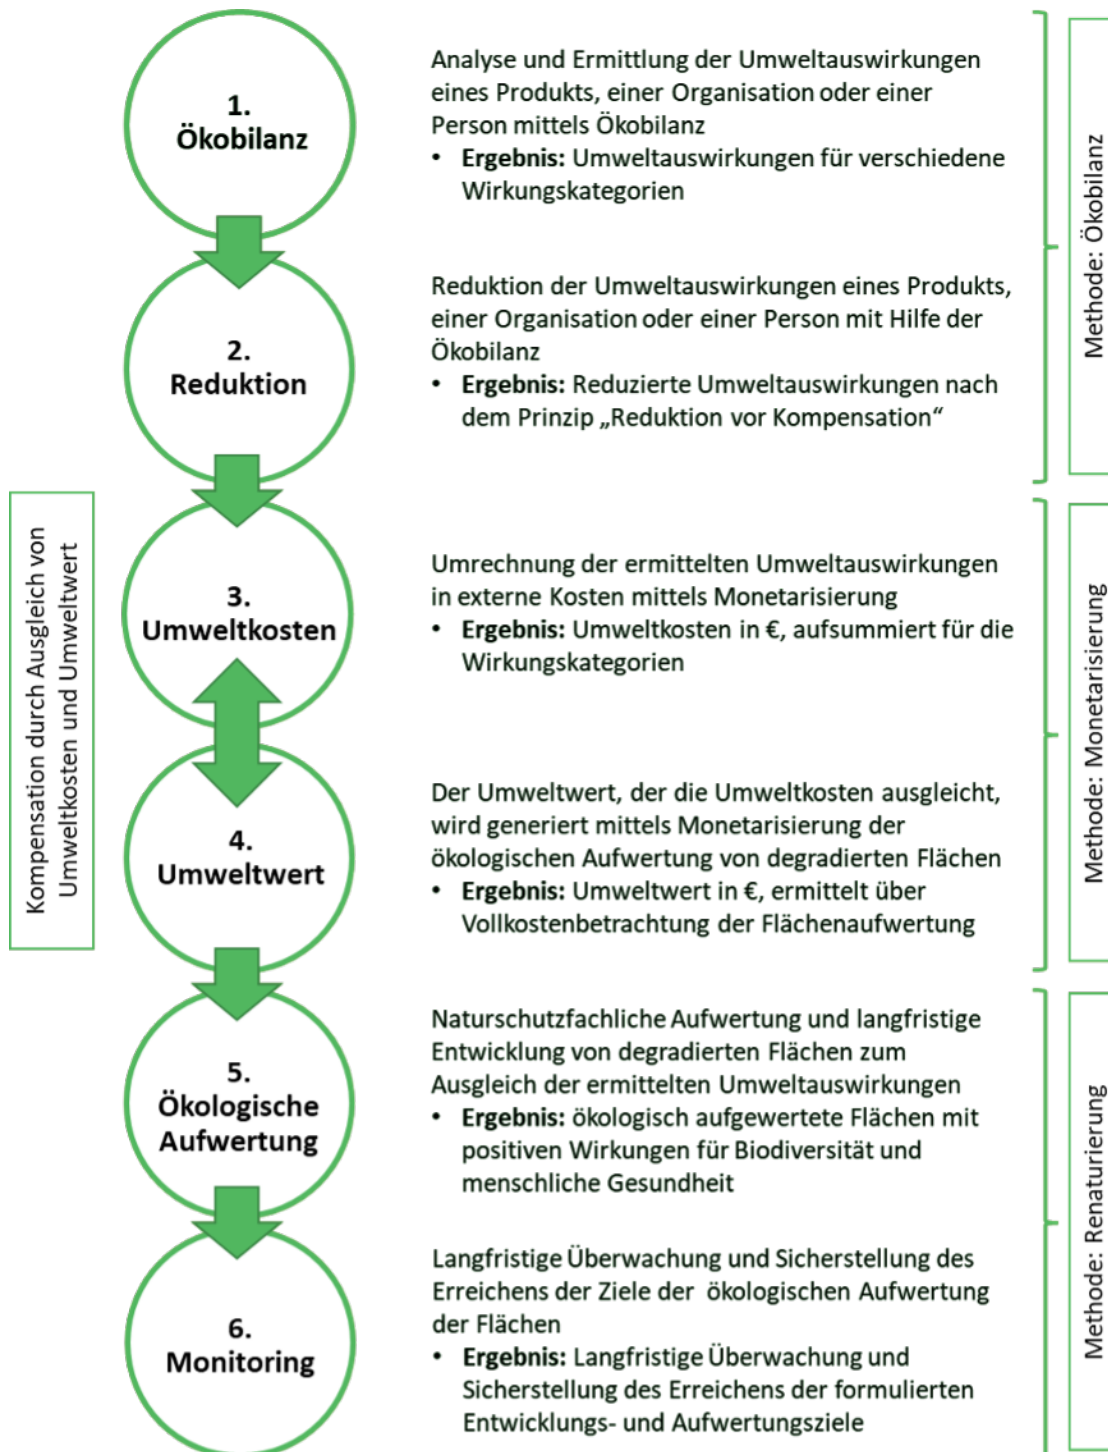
Kompensation durch Ausgleich von Umweltkosten und Umweltwert

1.
Ökobilanz

Analyse und Ermittlung der Umweltauswirkungen eines Produkts, einer Organisation oder einer Person mittels Ökobilanz
• **Ergebnis:** Umweltauswirkungen für verschiedene Wirkungskategorien

2.
Reduktion

Reduktion der Umweltauswirkungen eines Produkts, einer Organisation oder einer Person mit Hilfe der Ökobilanz
• **Ergebnis:** Reduzierte Umweltauswirkungen nach dem Prinzip „Reduktion vor Kompensation“

Methode: Ökobilanz

3.
Umweltkosten

Umrechnung der ermittelten Umweltauswirkungen in externe Kosten mittels Monetarisierung
• **Ergebnis:** Umweltkosten in €, aufsummiert für die Wirkungskategorien

4.
Umweltwert

Der Umweltwert, der die Umweltkosten ausgleicht, wird generiert mittels Monetarisierung der ökologischen Aufwertung von degradierten Flächen
• **Ergebnis:** Umweltwert in €, ermittelt über Vollkostenbetrachtung der Flächenaufwertung

Methode: Monetarisierung

5.
Ökologische
Aufwertung

Naturschutzfachliche Aufwertung und langfristige Entwicklung von degradierten Flächen zum Ausgleich der ermittelten Umweltauswirkungen
• **Ergebnis:** ökologisch aufgewertete Flächen mit positiven Wirkungen für Biodiversität und menschliche Gesundheit

6.
Monitoring

Langfristige Überwachung und Sicherstellung des Erreichens der Ziele der ökologischen Aufwertung der Flächen
• **Ergebnis:** Langfristige Überwachung und Sicherstellung des Erreichens der formulierten Entwicklungs- und Aufwertungsziele

Methode: Renaturierung